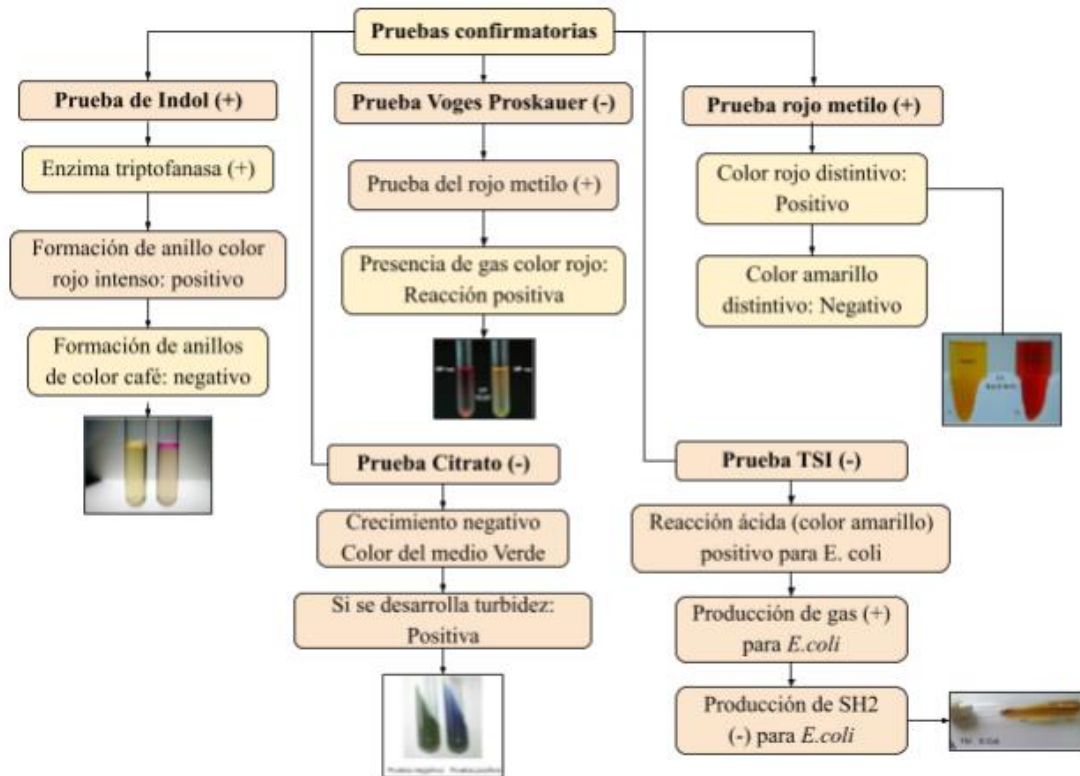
Pruebas confirmatorias

Prueba de Indol (+)

Enzima triptofanasa (+)

Formación de anillo color rojo intenso: positivo

Formación de anillos de color café: negativo

Prueba Voges Proskauer (-)

Prueba del rojo metilo (+)

Presencia de gas color rojo: Reacción positiva

Prueba rojo metilo (+)

Color rojo distintivo: Positivo

Color amarillo distintivo: Negativo

Prueba Citrato (-)

Crecimiento negativo Color del medio Verde

Si se desarrolla turbidez: Positiva

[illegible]

Prueba TSI (-)

Reacción ácida (color amarillo) positivo para E. coli

Producción de gas (+) para *E.coli*

Producción de SH2 (-) para *E.coli*

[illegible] E.Coli